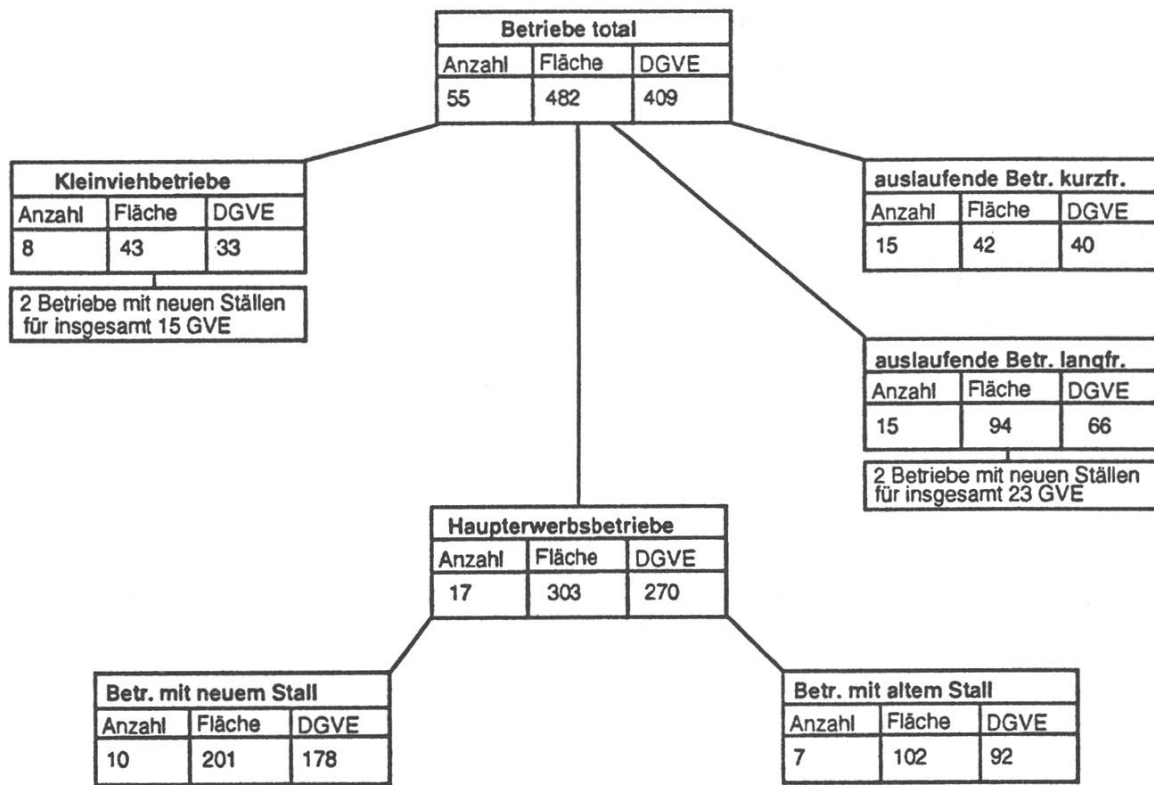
Betriebe total

| Anzahl | Fläche | DGVE |
|---|---|---|
| 55 | 482 | 409 |

Kleinviehbetriebe

| Anzahl | Fläche | DGVE |
|---|---|---|
| 8 | 43 | 33 |

2 Betriebe mit neuen Ställen für insgesamt 15 GVE

auslaufende Betr. kurzfr.

| Anzahl | Fläche | DGVE |
|---|---|---|
| 15 | 42 | 40 |

auslaufende Betr. langfr.

| Anzahl | Fläche | DGVE |
|---|---|---|
| 15 | 94 | 66 |

2 Betriebe mit neuen Ställen für insgesamt 23 GVE

Haupterwerbsbetriebe

| Anzahl | Fläche | DGVE |
|---|---|---|
| 17 | 303 | 270 |

Betr. mit neuem Stall

| Anzahl | Fläche | DGVE |
|---|---|---|
| 10 | 201 | 178 |

Betr. mit altem Stall

| Anzahl | Fläche | DGVE |
|---|---|---|
| 7 | 102 | 92 |